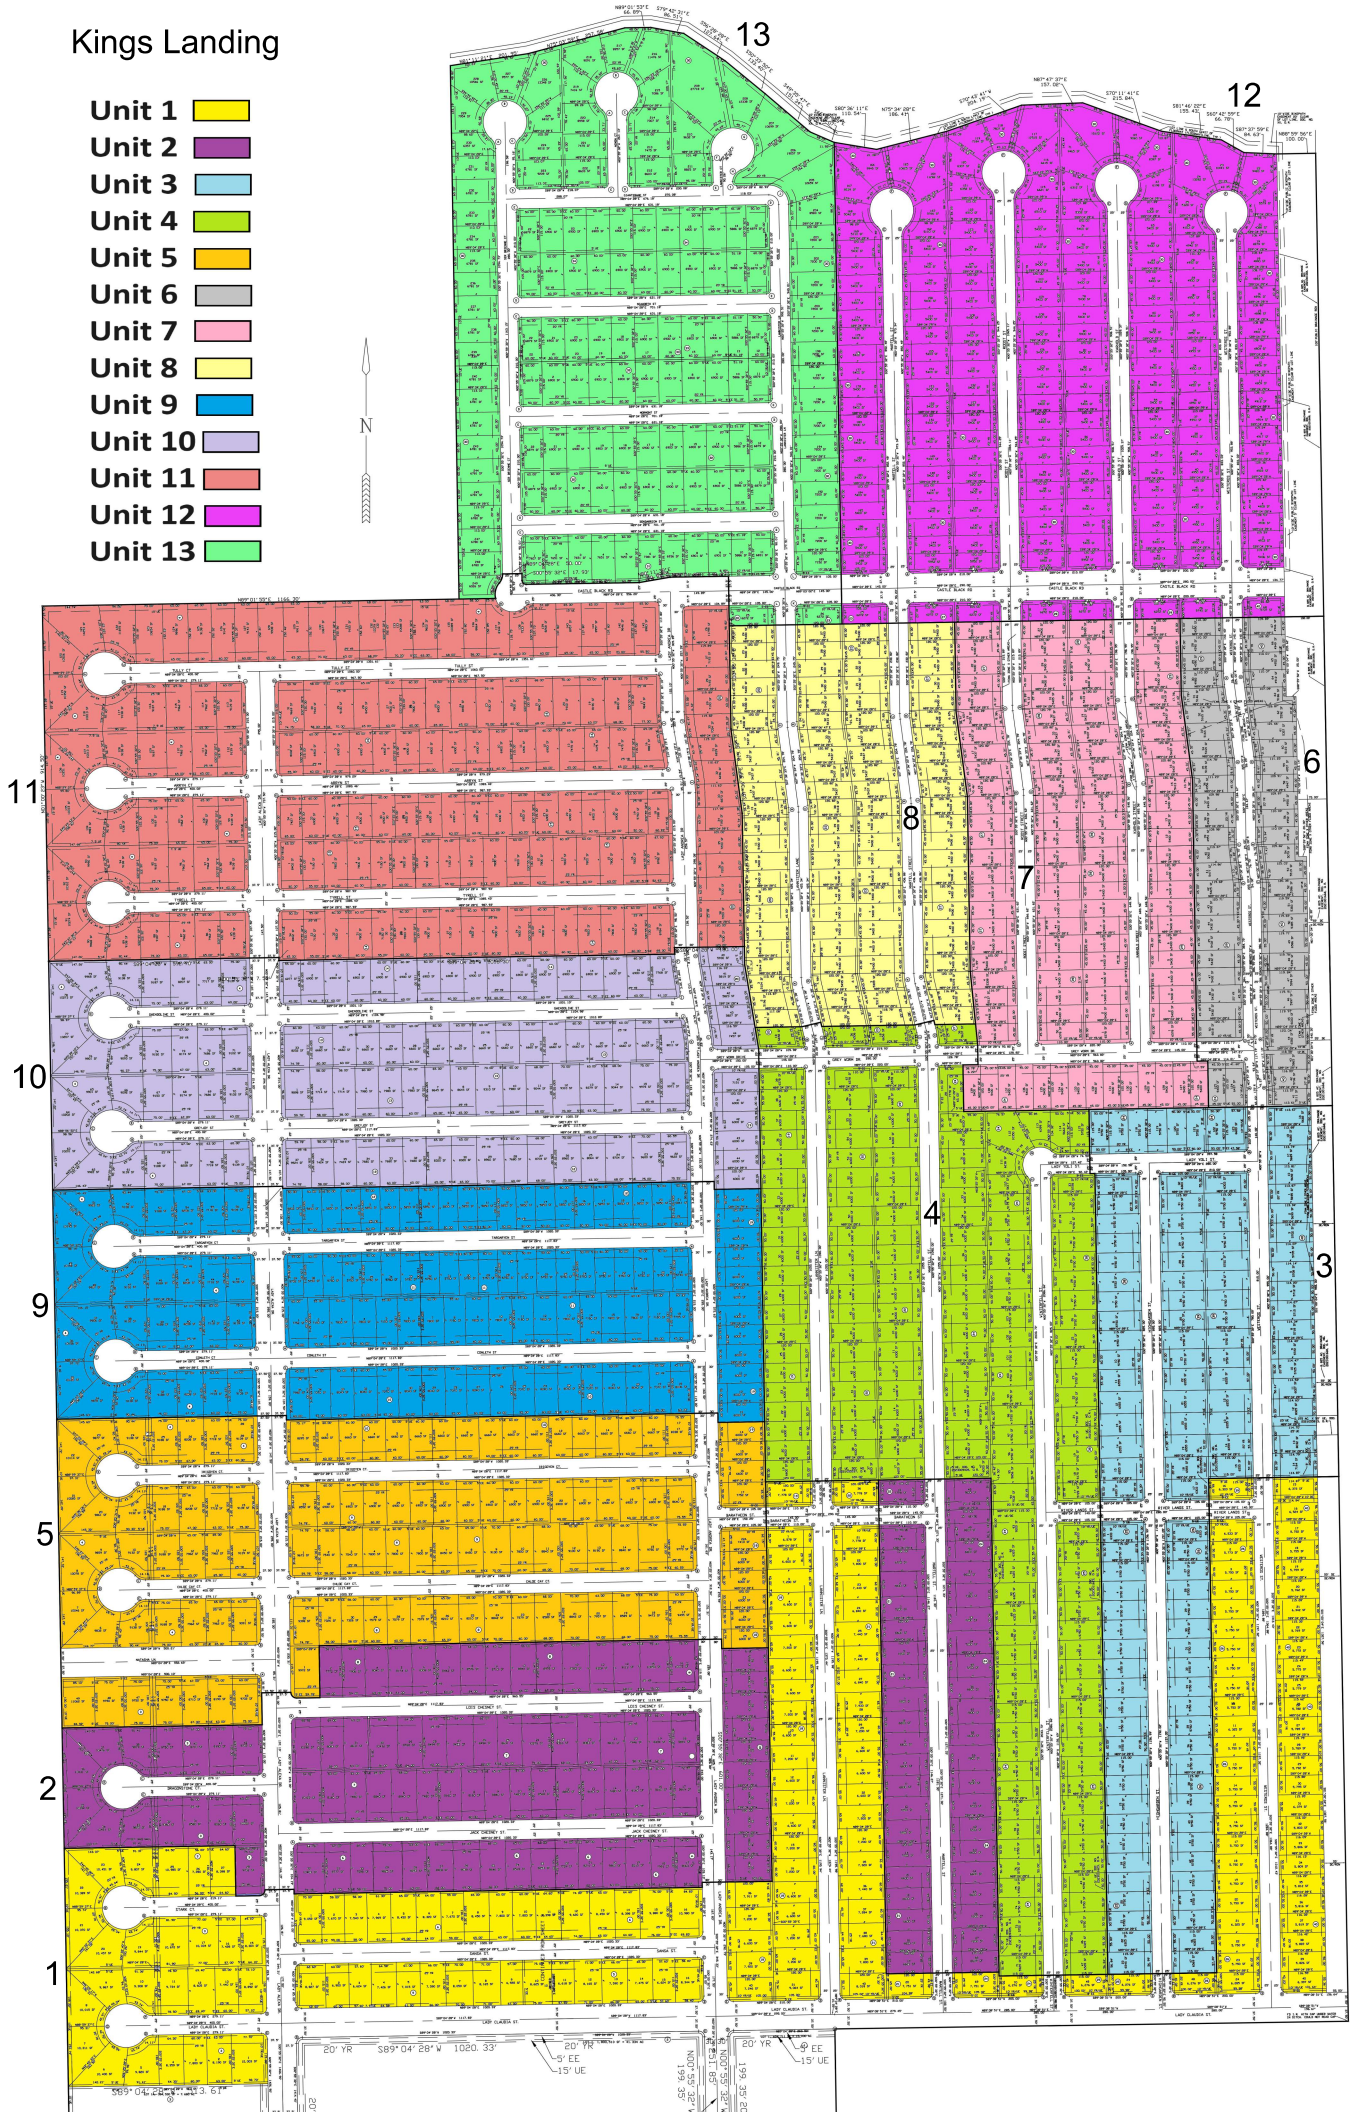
Kings Landing

Unit 1
Unit 2
Unit 3
Unit 4
Unit 5
Unit 6
Unit 7
Unit 8
Unit 9
Unit 10
Unit 11
Unit 12
Unit 13

N

13
12
11
10
9
8
7
6
5
4
3
2
1

20' YR
S89° 04' 28" W 1020. 33'
20' YR
5' EE
15' UE
20' YR
5' EE
15' UE
N00° 55' 32" W 199. 35'
N00° 55' 32" W 199. 35'
S89° 04' 28" W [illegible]3. 61'